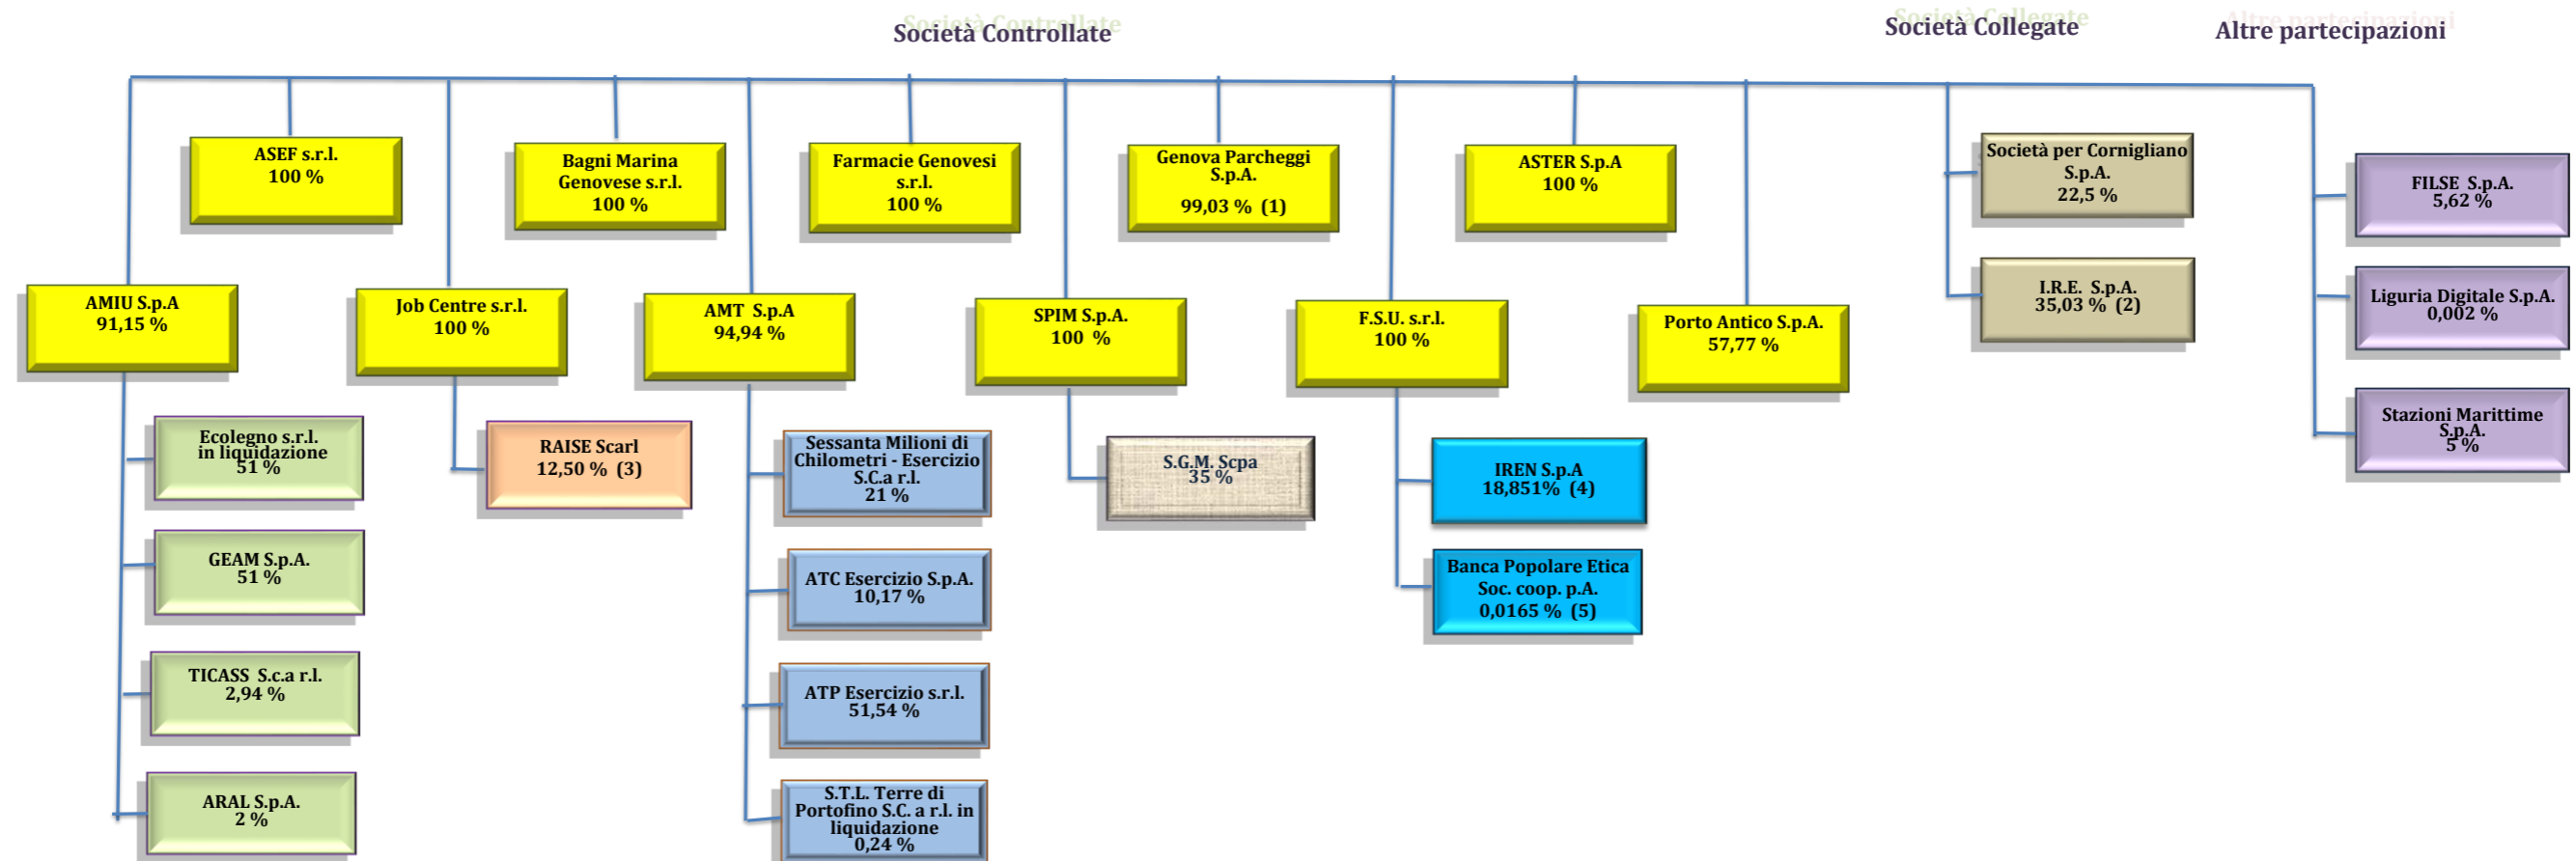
Società Controllate

Società Collegate

Altre partecipazioni

ASEF s.r.l.
100 %

Bagni Marina Genovese s.r.l.
100 %

Farmacie Genovesi s.r.l.
100 %

Genova Parcheggi S.p.A.
99,03 % (1)

ASTER S.p.A
100 %

Società per Cornigliano S.p.A.
22,5 %

FILSE S.p.A.
5,62 %

AMIU S.p.A
91,15 %

Job Centre s.r.l.
100 %

AMT S.p.A
94,94 %

SPIM S.p.A.
100 %

F.S.U. s.r.l.
100 %

Porto Antico S.p.A.
57,77 %

I.R.E. S.p.A.
35,03 % (2)

Liguria Digitale S.p.A.
0,002 %

Stazioni Marittime S.p.A.
5 %

Ecolegno s.r.l. in liquidazione
51 %

RAISE Scarl
12,50 % (3)

Sessanta Milioni di Chilometri - Esercizio S.C.a r.l.
21 %

S.G.M. Scpa
35 %

IREN S.p.A
18,851% (4)

GEAM S.p.A.
51 %

ATC Esercizio S.p.A.
10,17 %

Banca Popolare Etica Soc. coop. p.A.
0,0165 % (5)

TICASS S.c.a r.l.
2,94 %

ATP Esercizio s.r.l.
51,54 %

ARAL S.p.A.
2 %

S.T.L. Terre di Portofino S.C. a r.l. in liquidazione
0,24 %